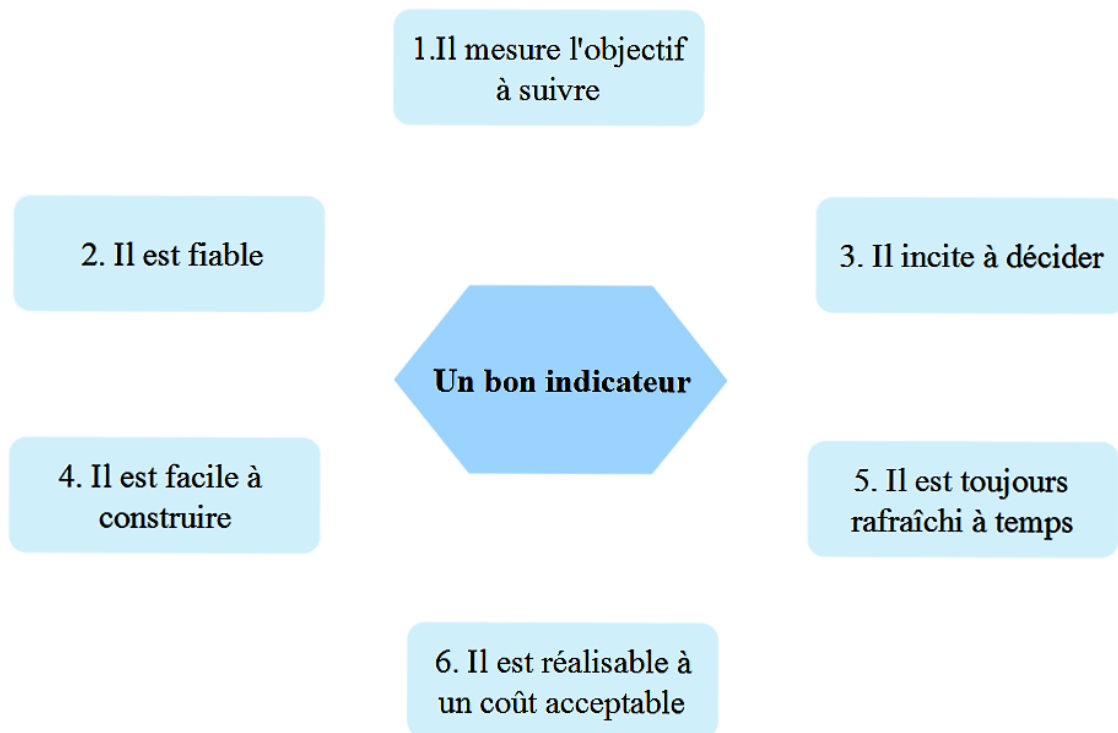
1.Il mesure l'objectif à suivre

2. Il est fiable

3. Il incite à décider

Un bon indicateur

4. Il est facile à construire

5. Il est toujours rafraîchi à temps

6. Il est réalisable à un coût acceptable